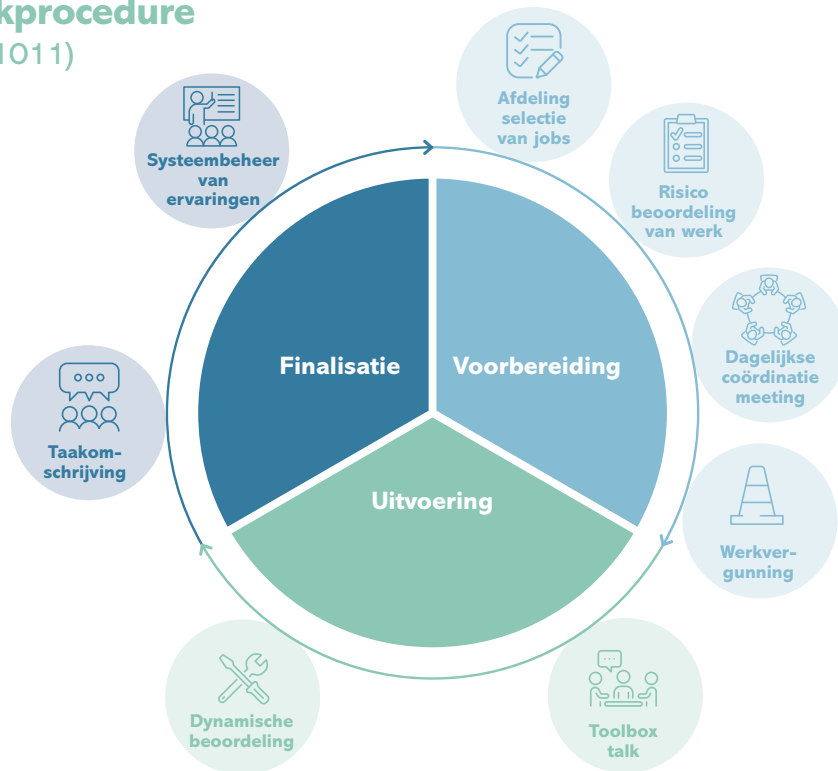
kprocedure
1011)

Afdeling selectie van jobs

Risico beoordeling van werk

Dagelijkse coördinatie meeting

Werkvergunning

Toolbox talk

Dynamische beoordeling

Taakomschrijving

Systeembeheer van ervaringen

Finalisatie

Voorbereiding

Uitvoering